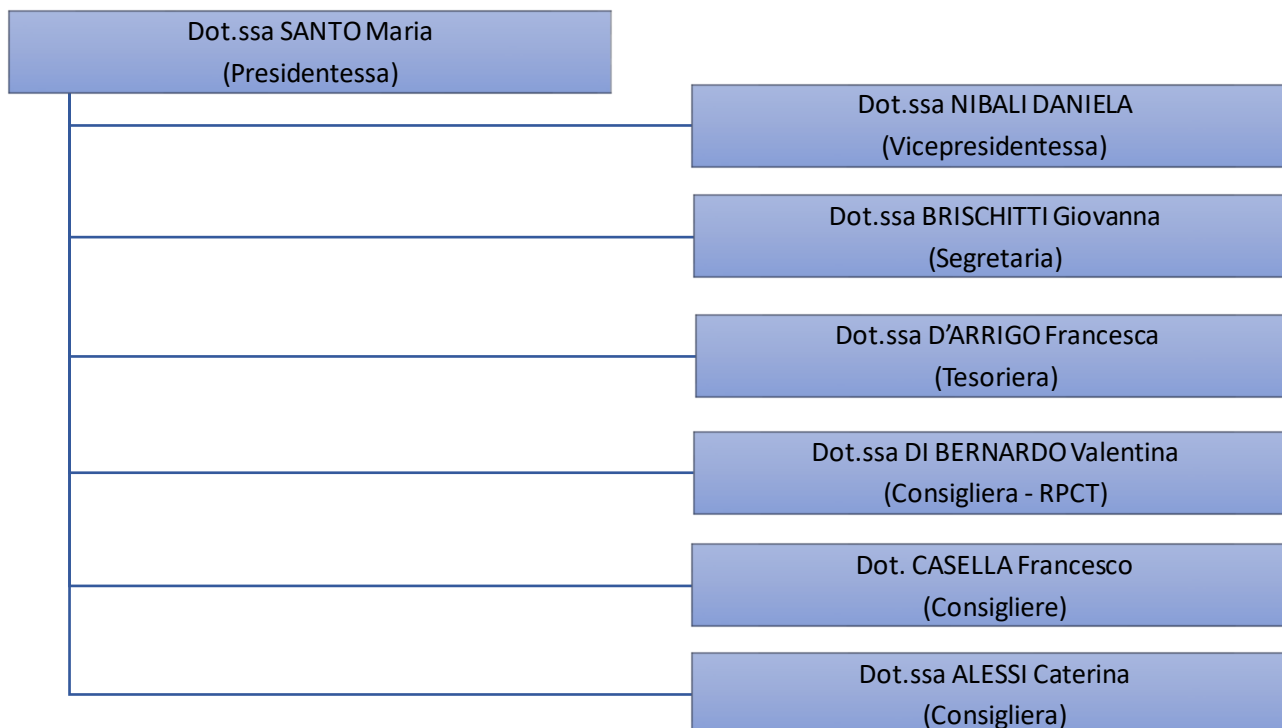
Dot.ssa SANTO Maria
(Presidentessa)

Dot.ssa NIBALI DANIELA
(Vicepresidentessa)

Dot.ssa BRISCHITTI Giovanna
(Segretaria)

Dot.ssa D'ARRIGO Francesca
(Tesoriera)

Dot.ssa DI BERNARDO Valentina
(Consigliera - RPCT)

Dot. CASELLA Francesco
(Consigliere)

Dot.ssa ALESSI Caterina
(Consigliera)